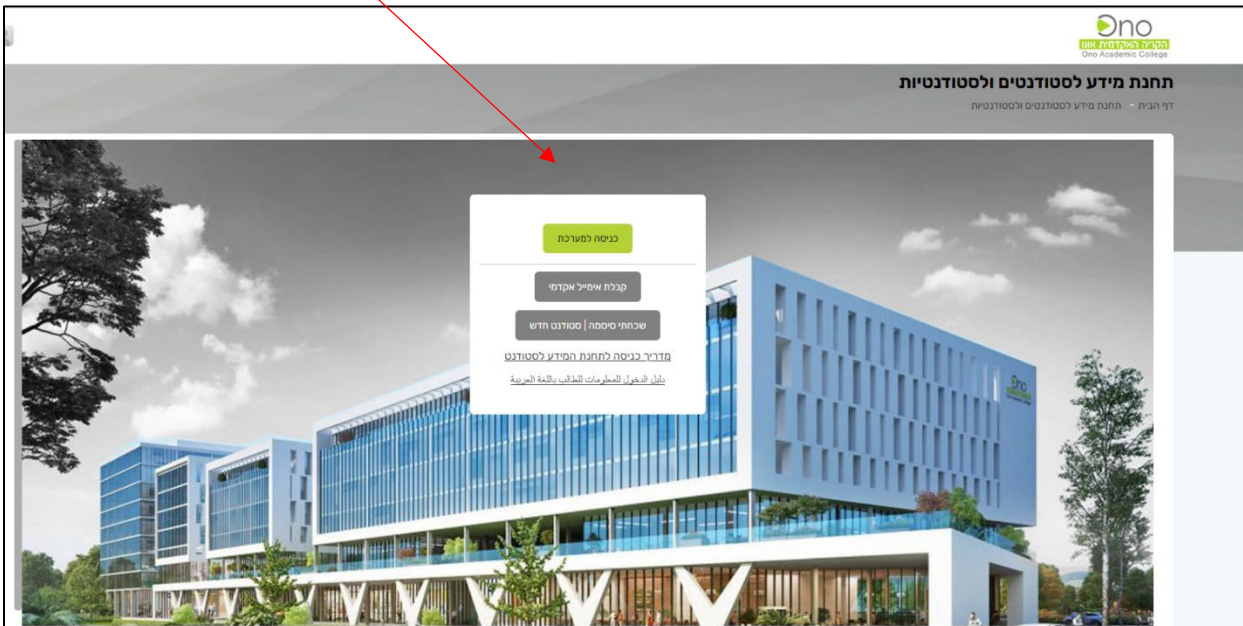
Ono
הקריה האקדמית אונו
Ono Academic College

תחנת מידע לסטודנטים ולסטודנטיות
דף הבית • תחנת מידע לסטודנטים ולסטודנטיות

כניסה למערכת
קבלת אימייל אקדמי
שכחתי סיסמה | סטודנט חדש
מדריך כניסה לתחנת המידע לסטודנט
دليل الدخول للمعلومات للطالب باللغة العربية

Ono